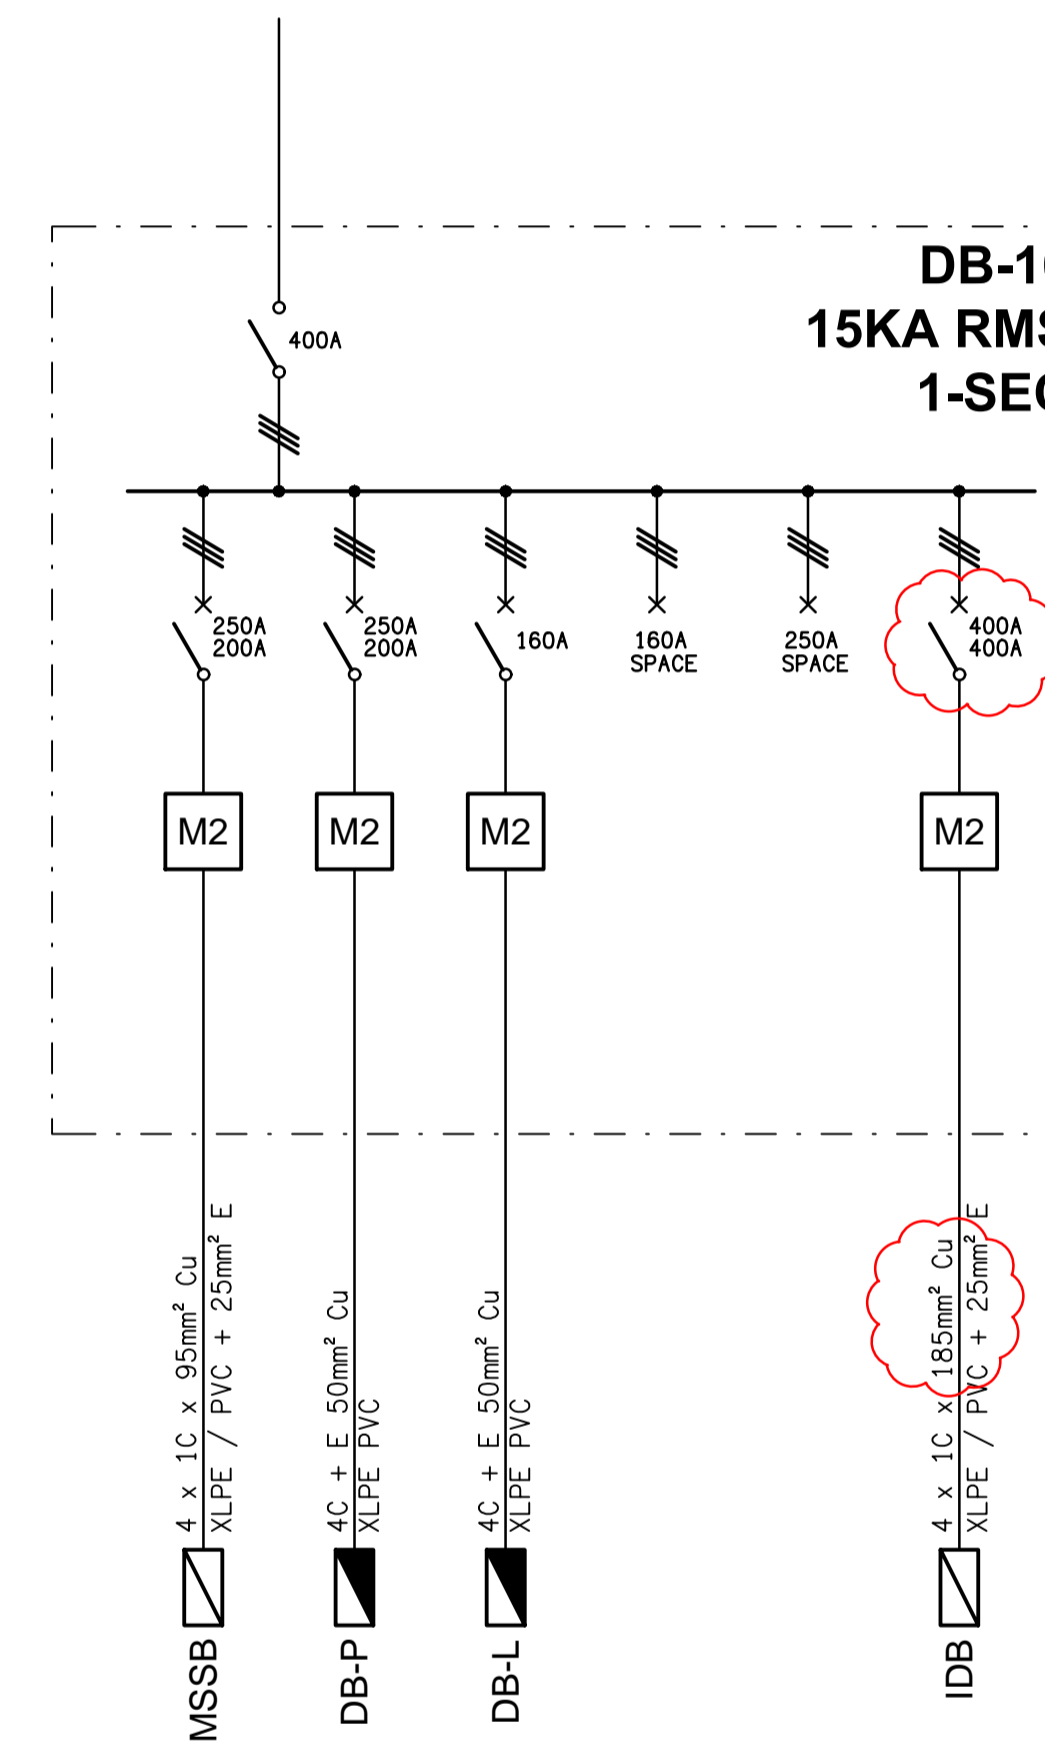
DB-1
15KA RMS
1-SEC

400A

250A
200A

250A
200A

160A

160A
SPACE

250A
SPACE

400A
400A

M2

M2

M2

M2

4 x 1C x 95mm² Cu
XLPE / PVC + 25mm² E

4C + E 50mm² Cu
XLPE PVC

4C + E 50mm² Cu
XLPE PVC

4 x 1C x 185mm² Cu
XLPE / PVC + 25mm² E

MSSB

DB-P

DB-L

IDB